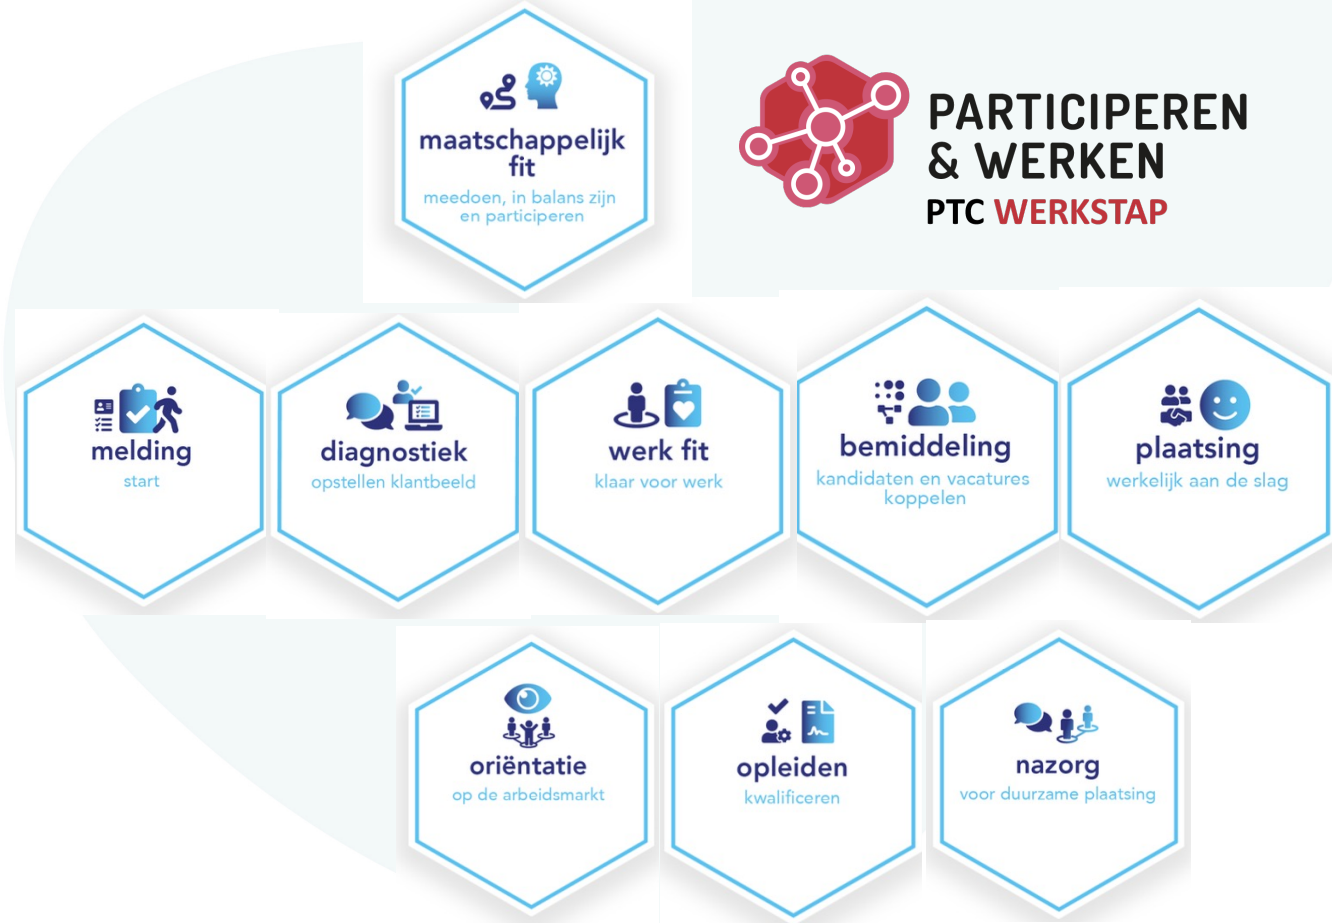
maatschappelijk fit
meedoen, in balans zijn en participeren

PARTICIPEREN & WERKEN
PTC WERKSTAP

melding
start

diagnostiek
opstellen klantbeeld

werk fit
klaar voor werk

bemiddeling
kandidaten en vacatures koppelen

plaatsing
werkelijk aan de slag

oriëntatie
op de arbeidsmarkt

opleiden
kwalificeren

nazorg
voor duurzame plaatsing